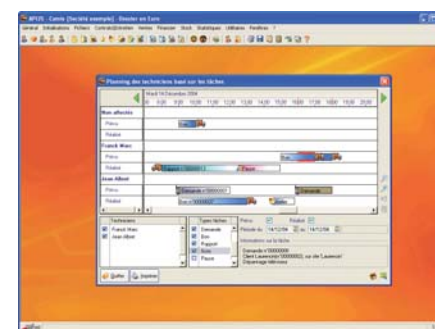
NPLUS - Camis (Société exemple) - Roulier en Euro
Général Initialisations Fichiers Contrats/Entretien Ventes Finances Stock Statistiques Utilitaires Fenêtres ?

Planning des techniciens basé sur les tâches
Mardi 14 Décembre 2004
8:00 9:00 10:00 11:00 12:00 13:00 14:00 15:00 16:00 17:00 18:00 19:00 20:00
Non affectés
Prévu
Réalisé
Franck Marc
Prévu
Réalisé
Jean Albert
Prévu
Réalisé

Techniciens
Franck Marc
Jean Albert

Types tâches
Demande
Bon
Rapport
Note
Pause

Prévu Réalisé
Période du 14/12/04 au 14/12/04

Informations sur la tâche
Demande n°00000001
Client Laurenceau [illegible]
Dépannage téléviseur

Quitter Imprimer